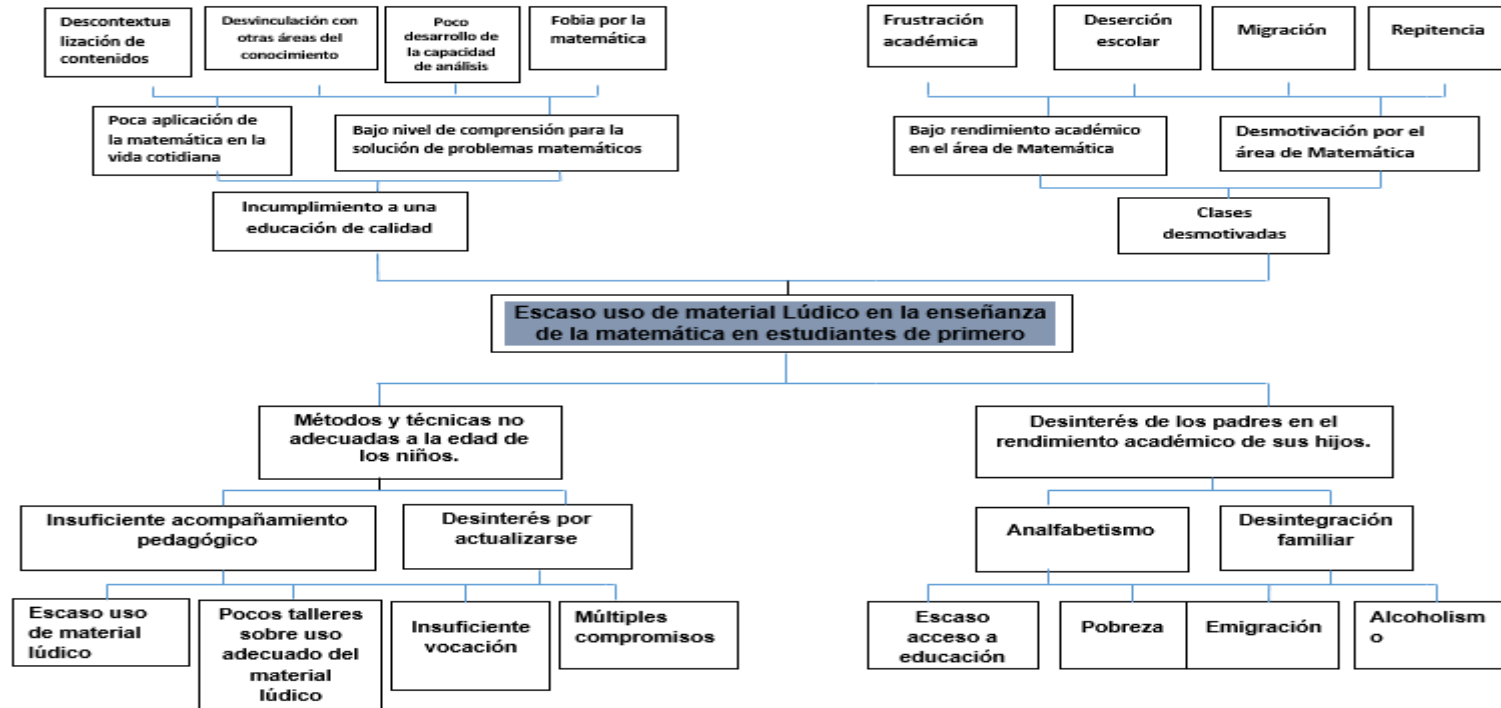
Descontextualización de contenidos

Desvinculación con otras áreas del conocimiento

Poco desarrollo de la capacidad de análisis

Fobia por la matemática

Poca aplicación de la matemática en la vida cotidiana

Bajo nivel de comprensión para la solución de problemas matemáticos

Incumplimiento a una educación de calidad

Frustración académica

Deserción escolar

Migración

Repitencia

Bajo rendimiento académico en el área de Matemática

Desmotivación por el área de Matemática

Clases desmotivadas

Escaso uso de material Lúdico en la enseñanza de la matemática en estudiantes de primero

Métodos y técnicas no adecuadas a la edad de los niños.

Insuficiente acompañamiento pedagógico

Desinterés por actualizarse

Escaso uso de material lúdico

Pocos talleres sobre uso adecuado del material lúdico

Insuficiente vocación

Múltiples compromisos

Desinterés de los padres en el rendimiento académico de sus hijos.

Analfabetismo

Desintegración familiar

Escaso acceso a educación

Pobreza

Emigración

Alcoholism o